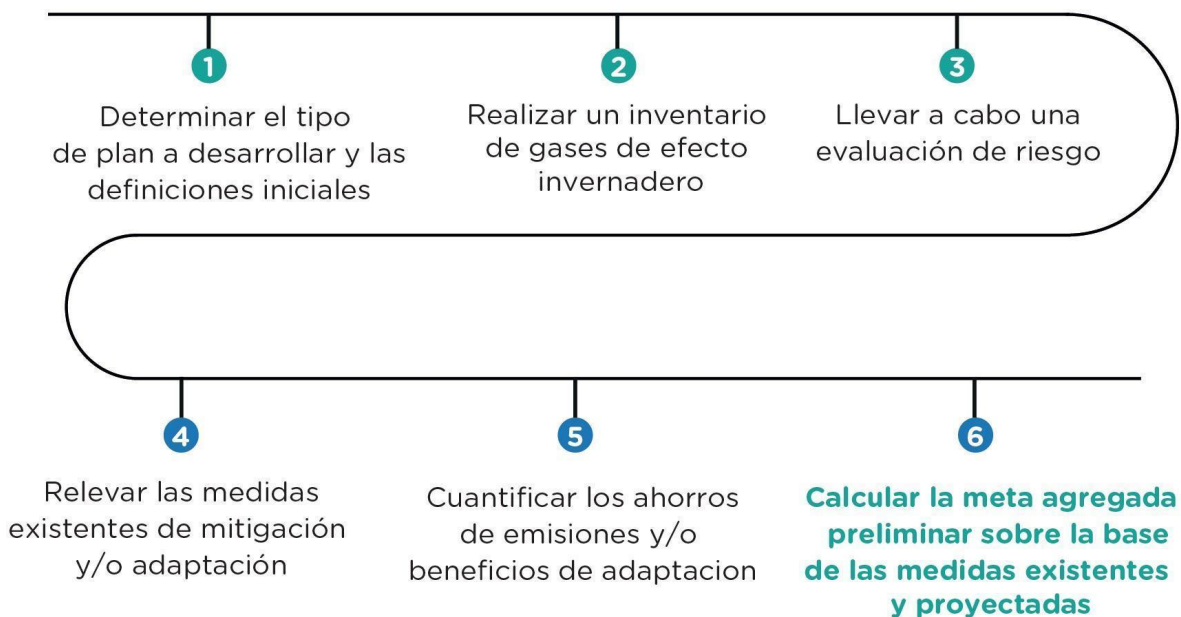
1

Determinar el tipo de plan a desarrollar y las definiciones iniciales

2

Realizar un inventario de gases de efecto invernadero

3

Llevar a cabo una evaluación de riesgo

4

Relevar las medidas existentes de mitigación y/o adaptación

5

Cuantificar los ahorros de emisiones y/o beneficios de adaptacion

6

Calcular la meta agregada preliminar sobre la base de las medidas existentes y proyectadas